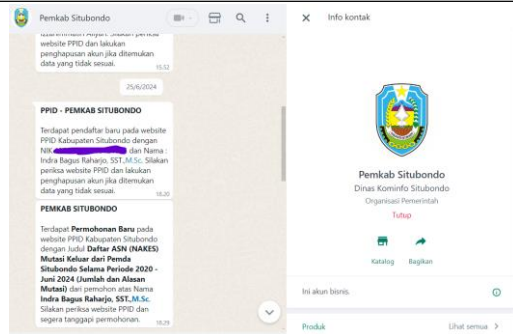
Pemkab Situbondo

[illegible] website PPID dan lakukan penghapusan akun jika ditemukan data yang tidak sesuai.
15.32

25/6/2024

PPID - PEMKAB SITUBONDO

Terdapat pendaftar baru pada website PPID Kabupaten Situbondo dengan NIK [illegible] dan Nama : Indra Bagus Raharjo, SST.,M.Sc. Silakan periksa website PPID dan lakukan penghapusan akun jika ditemukan data yang tidak sesuai.
16.20

PEMKAB SITUBONDO

Terdapat Permohonan Baru pada website PPID Kabupaten Situbondo dengan Judul Daftar ASN (NAKES) Mutasi Keluar dari Pemda Situbondo Selama Periode 2020 - Juni 2024 (Jumlah dan Alasan Mutasi) dari pemohon atas Nama Indra Bagus Raharjo, SST.,M.Sc. Silakan periksa website PPID dan segera tanggapi permohonan.
16.29

Info kontak

Pemkab Situbondo
Dinas Kominfo Situbondo
Organisasi Pemerintah
Tutup

Katalog
Bagikan

Ini akun bisnis.

Produk
Lihat semua